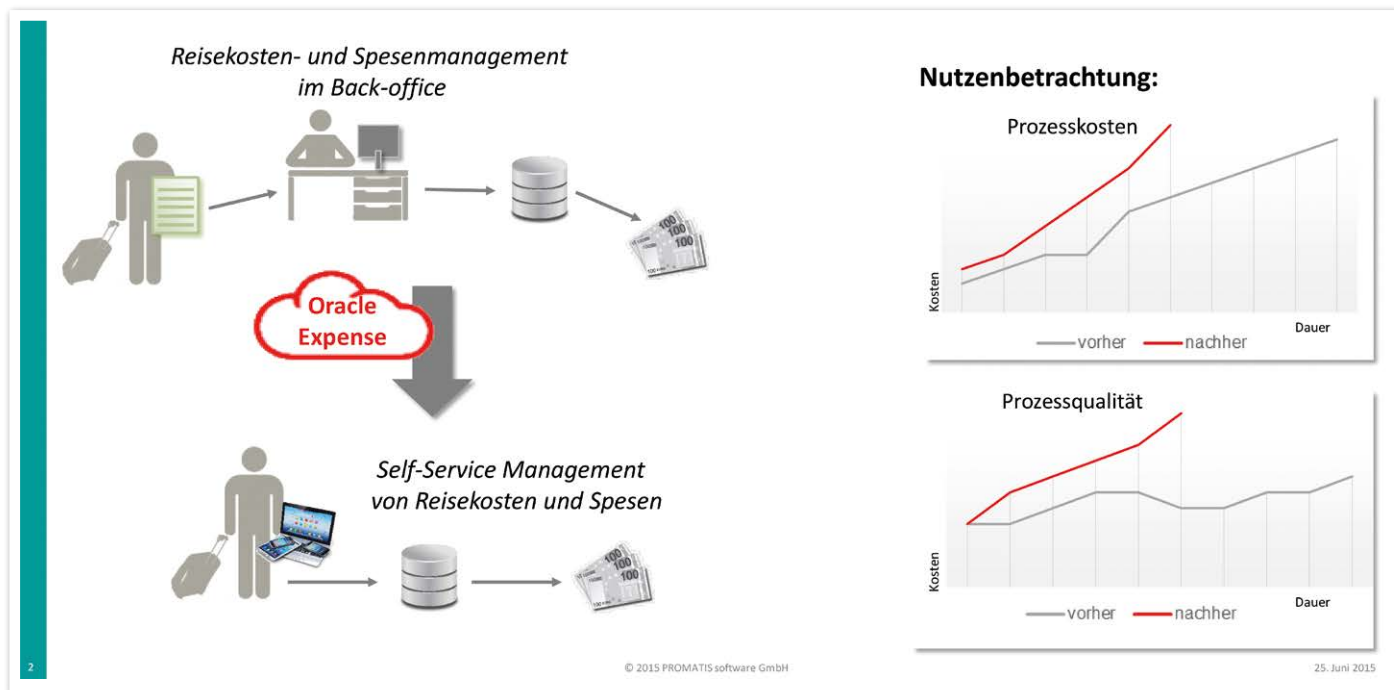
Reisekosten- und Spesenmanagement im Back-office

Oracle Expense

Self-Service Management von Reisekosten und Spesen

Nutzenbetrachtung:

Prozesskosten

Kosten

Dauer

vorher nachher

Prozessqualität

Kosten

Dauer

vorher nachher

2

© 2015 PROMATIS software GmbH

25. Juni 2015